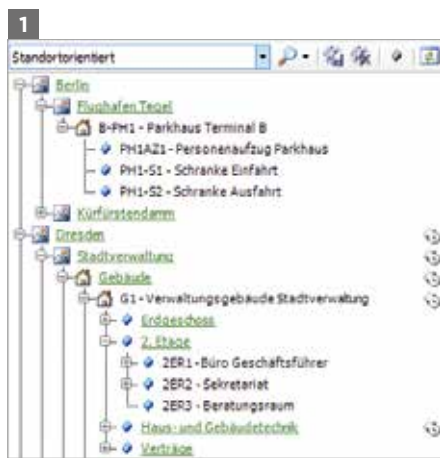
1

Standortorientiert

Berlin
Flughafen Tegel
B-PH1 - Parkhaus Terminal B
PH1AZ1 - Personenaufzug Parkhaus
PH1-S1 - Schranke Einfahrt
PH1-S2 - Schranke Ausfahrt
Kurfürstendamm
Dresden
Stadtverwaltung
Gebäude
G1 - Verwaltungsgebäude Stadtverwaltung
Erdgeschoss
2. Etage
2ER1 - Büro Geschäftsführer
2ER2 - Sekretariat
2ER3 - Beratungsraum
Haus- und Gebäudetechnik
Verträge